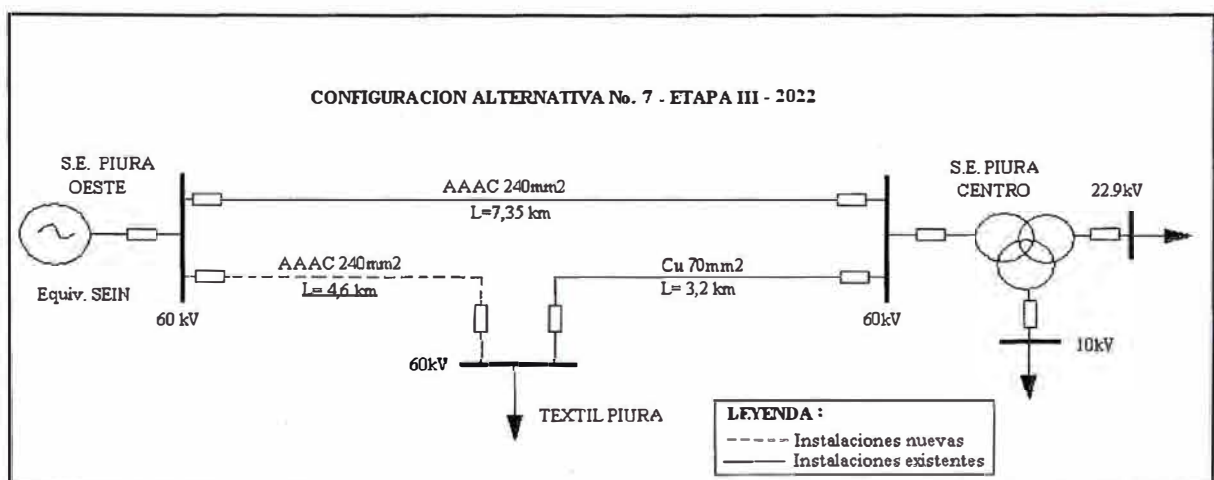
CONFIGURACION ALTERNATIVA No. 7 - ETAPA III - 2022

S.E. PIURA OESTE

Equiv. SEIN

60 kV

AAAC 240mm2

L=7,35 km

AAAC 240mm2

L= 4,6 km

Cu 70mm2

L= 3,2 km

60kV

S.E. PIURA CENTRO

22.9kV

60kV

10kV

TEXTIL PIURA

LEYENDA :

Instalaciones nuevas

Instalaciones existentes